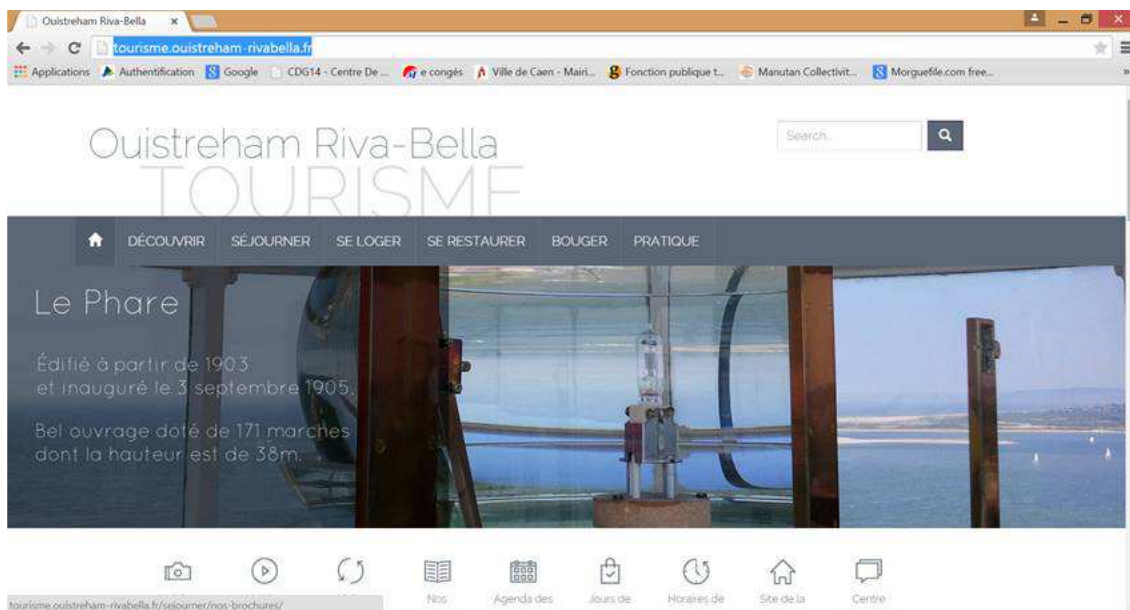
Ouistreham Riva-Bella ×

tourisme.ouistreham-rivabella.fr

Applications Authentification Google CDG14 - Centre De ... e congés Ville de Caen - Mairi... Fonction publique t... Manutan Collectivit... Morguefile.com free...

Ouistreham Riva-Bella
TOURISME

Search

DÉCOUVRIR SÉJOURNER SE LOGER SE RESTAURER BOUGER PRATIQUE

Le Phare

Édifié à partir de 1903 et inauguré le 3 septembre 1905.

Bel ouvrage doté de 171 marches dont la hauteur est de 38m.

Nos Agenda des Jours de Horaires de Site de la Centre

tourisme.ouistreham-rivabella.fr/sejourner/nos-brochures/